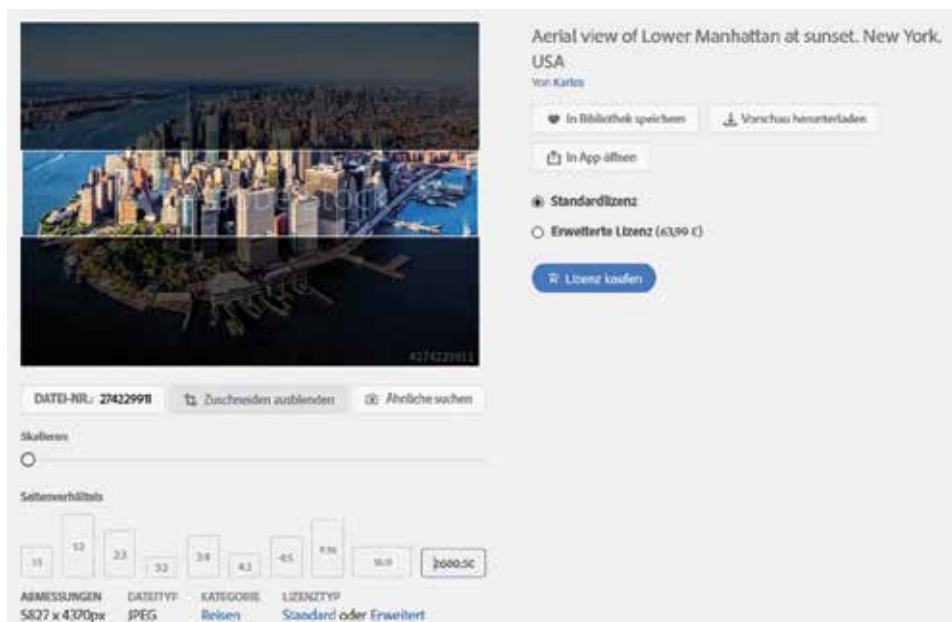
Adobe Stock

#274229911

Aerial view of Lower Manhattan at sunset. New York, USA

Von Karlos

In Bibliothek speichern

Vorschau herunterladen

In App öffnen

Standardlizenz

Erweiterte Lizenz (63,99 €)

Lizenz kaufen

DATEI-NR.: 274229911

Zuschneiden ausblenden

Ähnliche suchen

Skalieren

Seitenverhältnis

1:1

1:2

2:3

3:2

3:4

4:3

4:5

9:16

16:9

2000:5C

ABMESSUNGEN
5827 x 4370px

DATEITYP
JPEG

KATEGORIE
Reisen

LIZENZTYP
Standard oder Erweitert